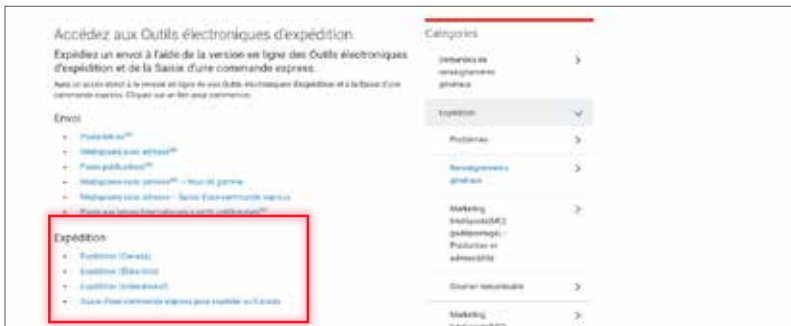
Accédez aux Outils électroniques d'expédition

Expédiez un envoi à l'aide de la version en ligne des Outils électroniques d'expédition et de la Saisie d'une commande express.

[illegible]

Envoi

- Postes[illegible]
- Médiaposte sans adresse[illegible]
- Poste-publications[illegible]
- Médiaposte sans adresse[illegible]
- Médiaposte sans adresse – Saisie d'une commande express
- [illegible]

Expédition

- Expédition (Canada)
- Expédition (États-Unis)
- Expédition (international)
- Saisie d'une commande express pour expédier au Canada

Catégories

Demandes de renseignements généraux

Expédition

Problèmes

Renseignements généraux

Marketing Intelligent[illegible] Production et admissibilité

Courrier recommandé

Marketing